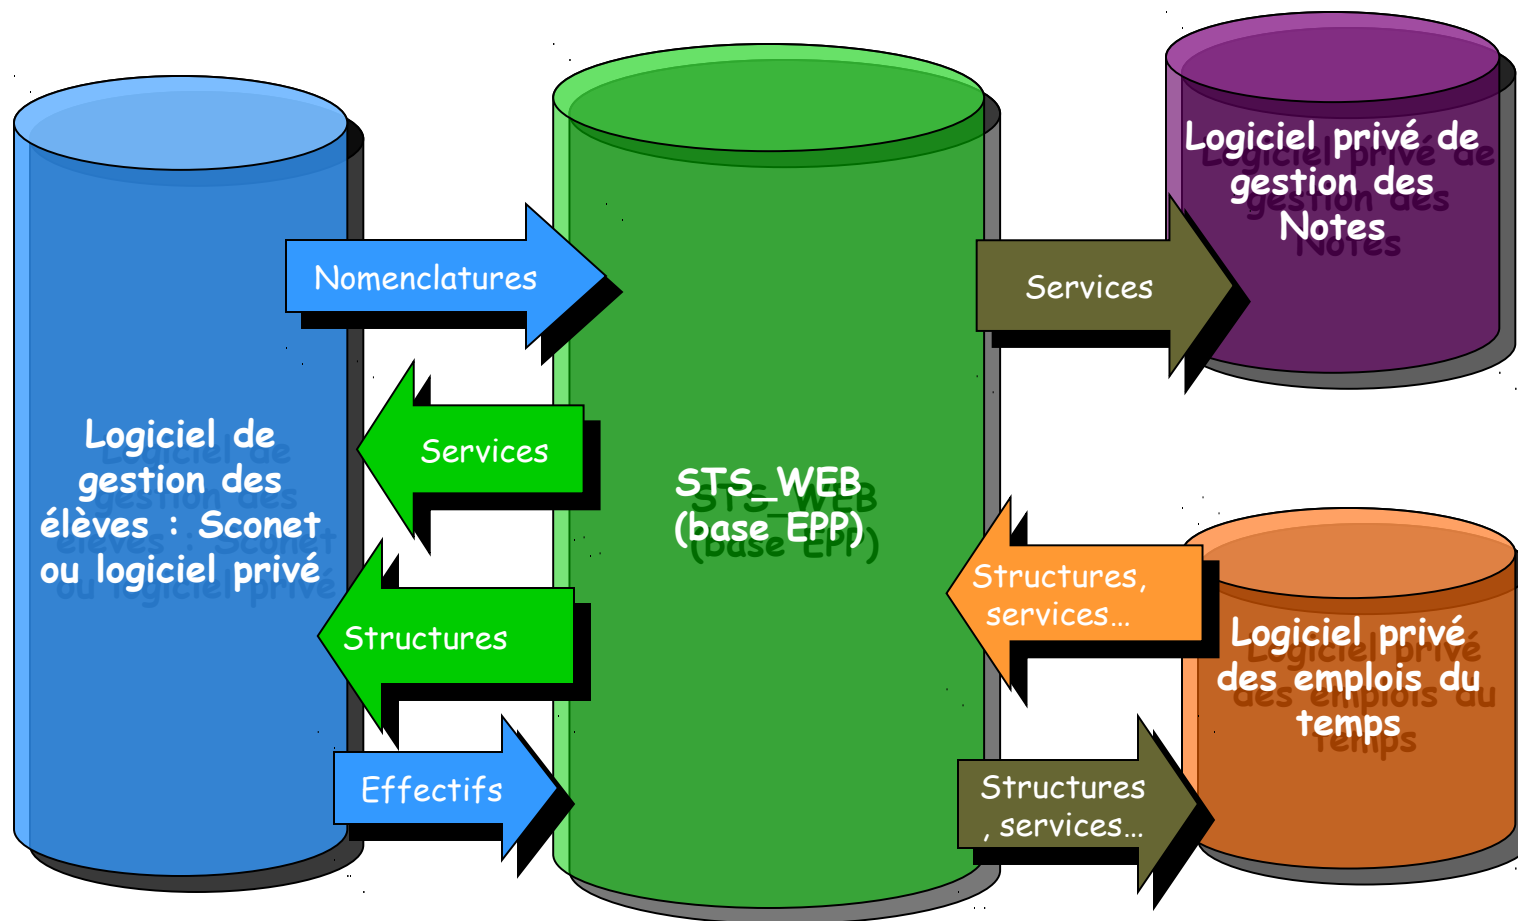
Logiciel de gestion des élèves : Sconet ou logiciel privé

Nomenclatures

Services

Structures

Effectifs

STS_WEB (base EPP)

Services

Logiciel privé de gestion des Notes

Structures, services…

Structures , services…

Logiciel privé des emplois du temps